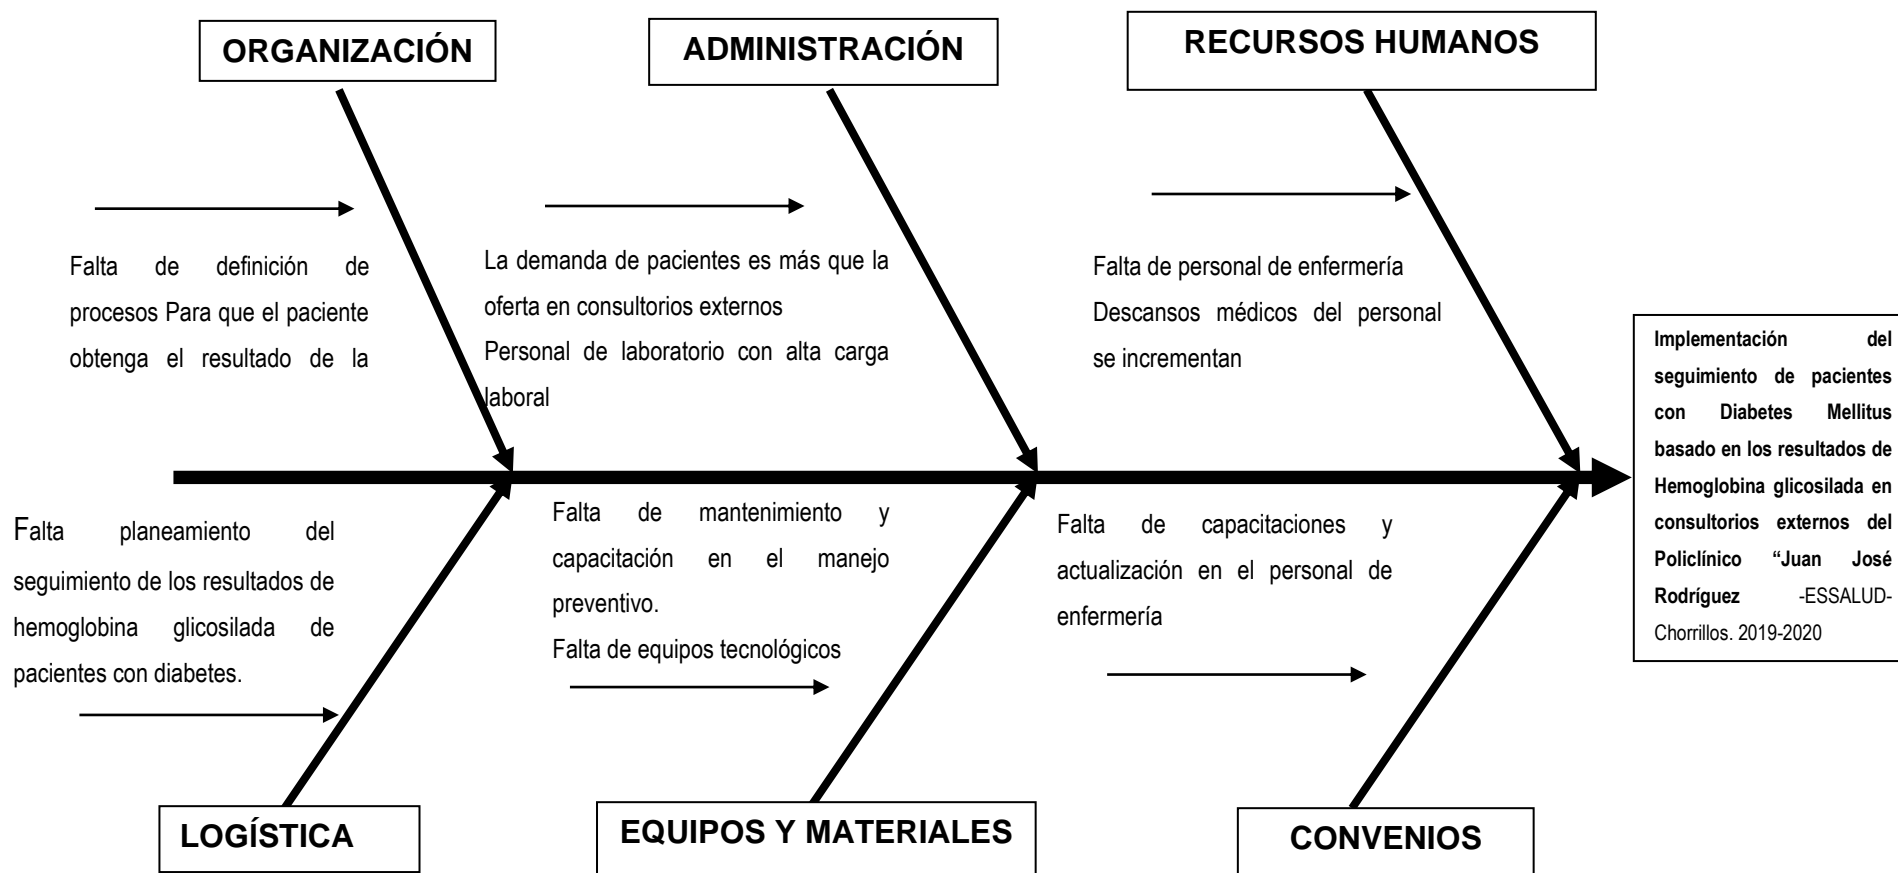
ORGANIZACIÓN

ADMINISTRACIÓN

RECURSOS HUMANOS

Falta de definición de procesos Para que el paciente obtenga el resultado de la

La demanda de pacientes es más que la oferta en consultorios externos
Personal de laboratorio con alta carga laboral

Falta de personal de enfermería
Descansos médicos del personal se incrementan

Implementación del seguimiento de pacientes con Diabetes Mellitus basado en los resultados de Hemoglobina glicosilada en consultorios externos del Policlínico "Juan José Rodríguez -ESSALUD- Chorrillos. 2019-2020

Falta planeamiento del seguimiento de los resultados de hemoglobina glicosilada de pacientes con diabetes.

Falta de mantenimiento y capacitación en el manejo preventivo.
Falta de equipos tecnológicos

Falta de capacitaciones y actualización en el personal de enfermería

LOGÍSTICA

EQUIPOS Y MATERIALES

CONVENIOS